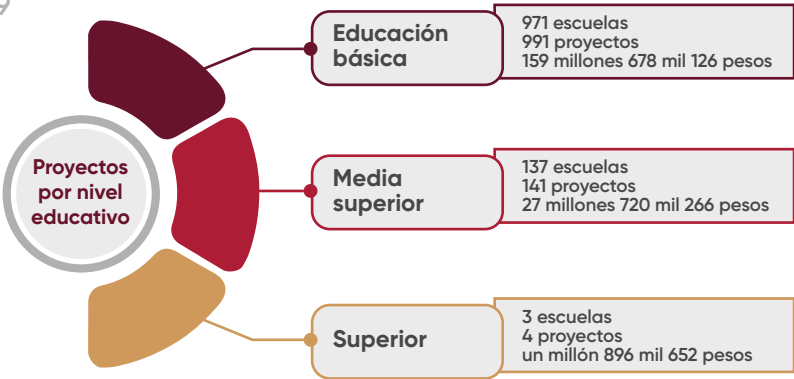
Proyectos por nivel educativo

Educación básica

971 escuelas
991 proyectos
159 millones 678 mil 126 pesos

Media superior

137 escuelas
141 proyectos
27 millones 720 mil 266 pesos

Superior

3 escuelas
4 proyectos
un millón 896 mil 652 pesos